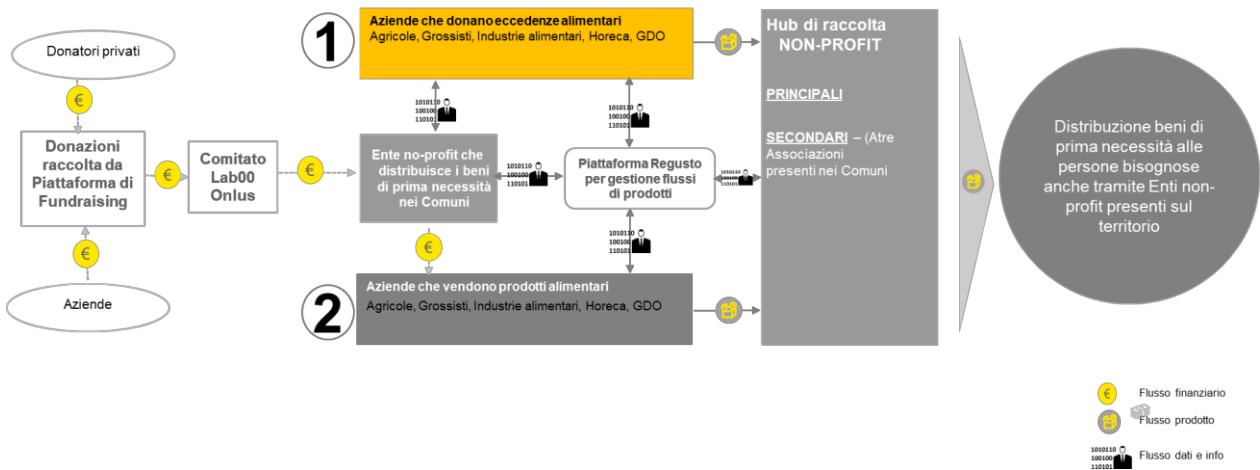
Donatori privati

€

Donazioni raccolta da Piattaforma di Fundraising

€

Aziende

€

Comitato Lab00 Onlus

€

1

Aziende che donano eccedenze alimentari
Agricole, Grossisti, Industrie alimentari, Horeca, GDO

1010110
100100
110101

Ente no-profit che distribuisce i beni di prima necessità nei Comuni

1010110
100100
110101

Piattaforma Regusto per gestione flussi di prodotti

1010110
100100
110101

1010110
100100
110101

1010110
100100
110101

€

2

Aziende che vendono prodotti alimentari
Agricole, Grossisti, Industrie alimentari, Horeca, GDO

Hub di raccolta NON-PROFIT

PRINCIPALI

SECONDARI – (Atre Associazioni presenti nei Comuni

Distribuzione beni di prima necessità alle persone bisognose anche tramite Enti non-profit presenti sul territorio

€ Flusso finanziario
Flusso prodotto
1010110
100100
110101 Flusso dati e info